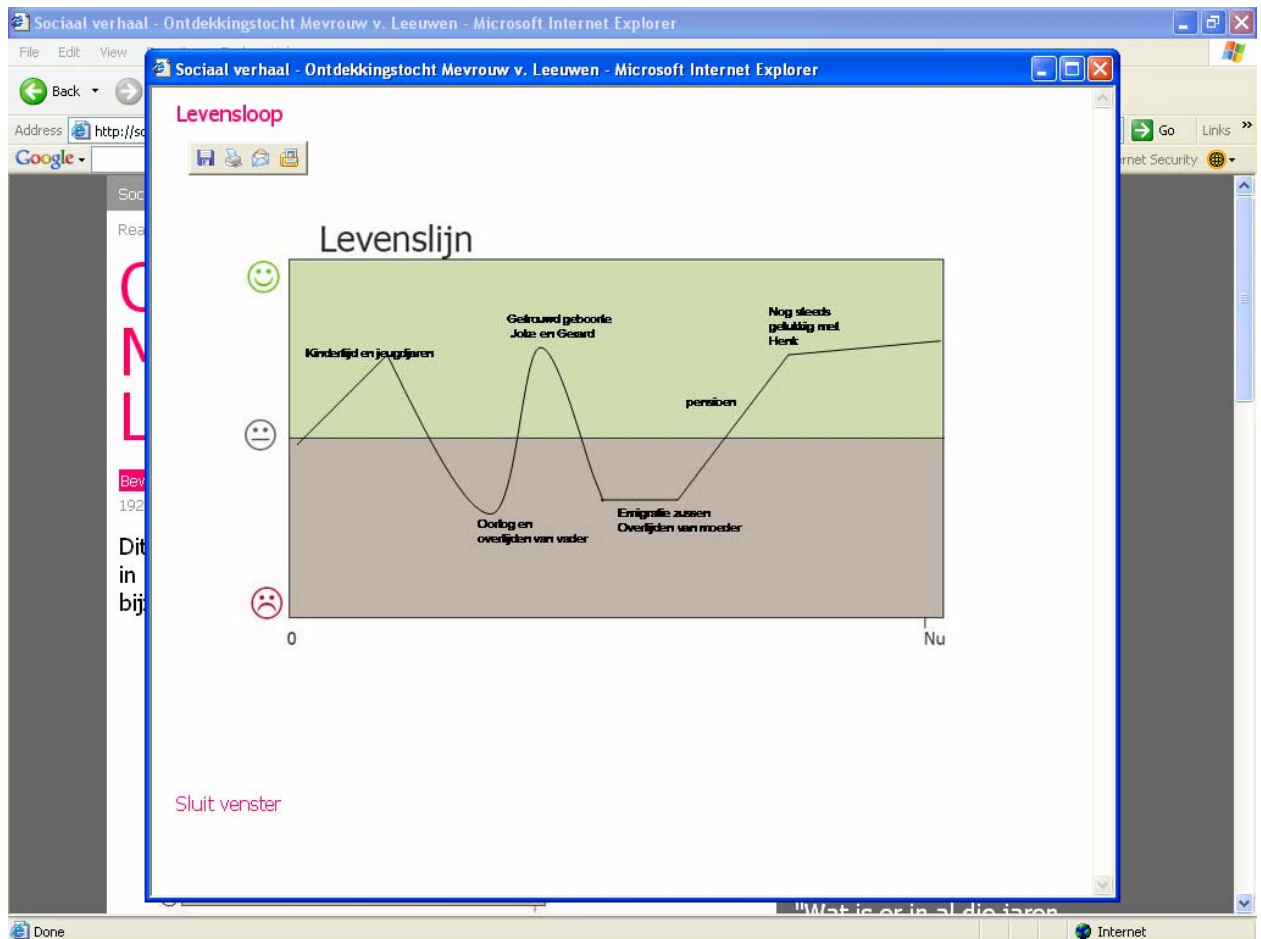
Sociaal verhaal - Ontdekkingstocht Mevrouw v. Leeuwen - Microsoft Internet Explorer

File Edit View

Back

Address http://so

Go Links »

Google

rnet Security

Soc

Rea

C
M
L

Bev
192

Dit
in
bij

Sociaal verhaal - Ontdekkingstocht Mevrouw v. Leeuwen - Microsoft Internet Explorer

Levensloop

Levenslijn

Kinderlijd en jeugdjaren

Getrouwd geboorte Joke en Gerard

Oorlog en overlijden van vader

Emigratie zussen Overlijden van moeder

pensioen

Nog steeds gelukkig met Henk

0

Nu

Sluit venster

"Wat is er in al die jaren

Done

Internet